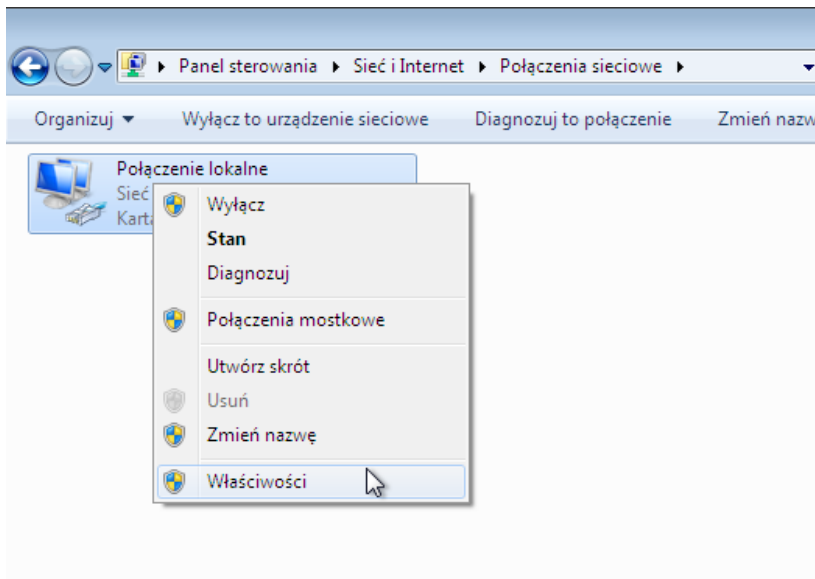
▸ Panel sterowania ▸ Sieć i Internet ▸ Połączenia sieciowe ▸

Organizuj ▾ Wyłącz to urządzenie sieciowe Diagnozuj to połączenie Zmień nazw

Połączenie lokalne
Sieć
Karta

Wyłącz
Stan
Diagnozuj
Połączenia mostkowe
Utwórz skrót
Usuń
Zmień nazwę
Właściwości